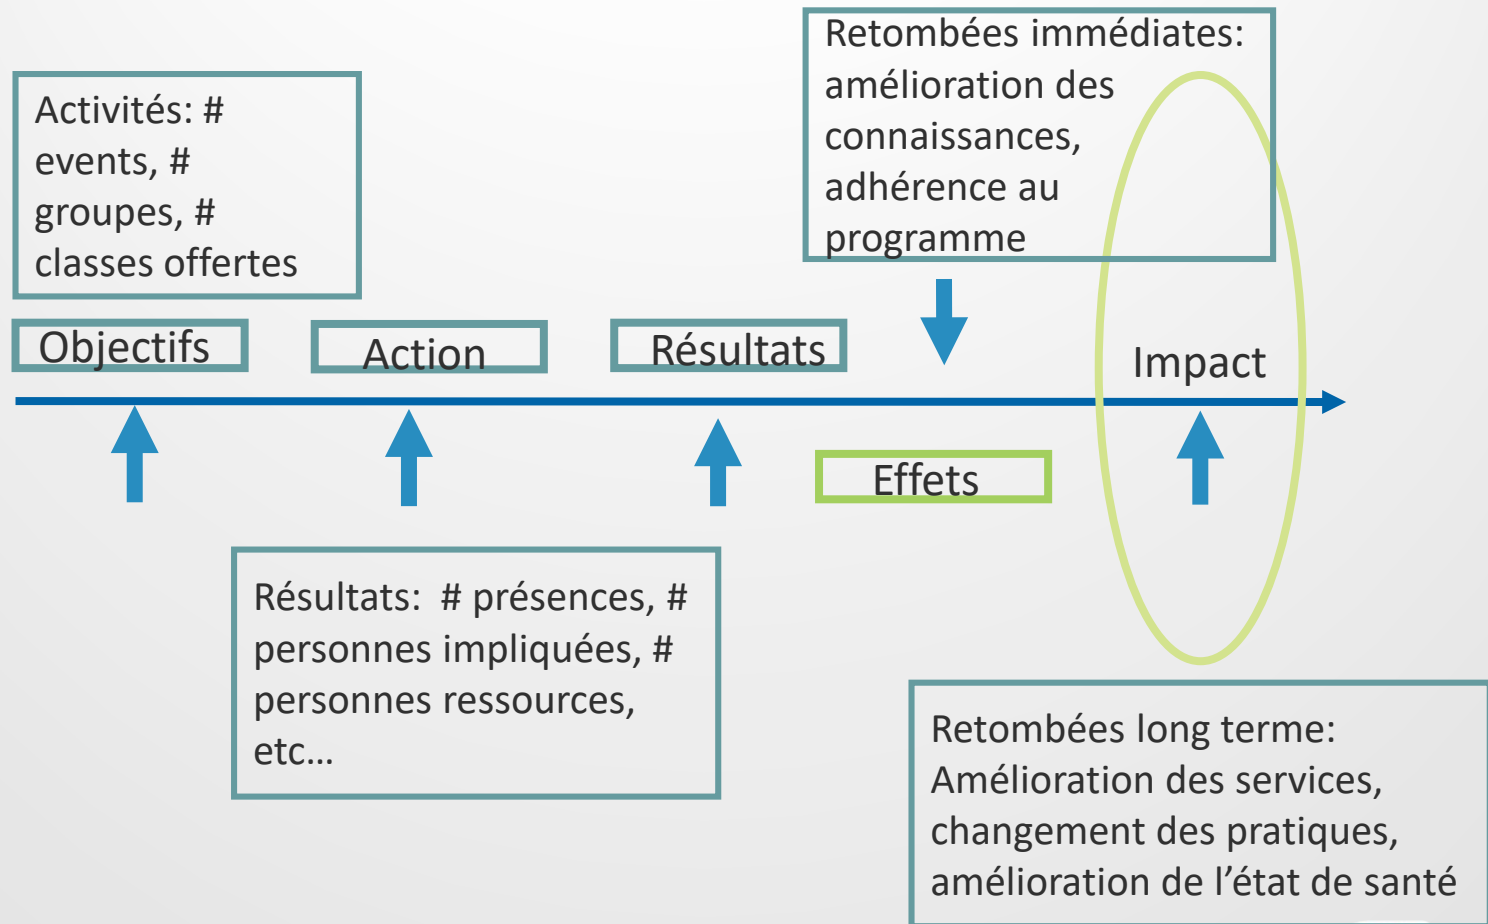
Retombées immédiates: amélioration des connaissances, adhérence au programme

Activités: # events, # groupes, # classes offertes

Objectifs

Action

Résultats

Impact

Effets

Résultats: # présences, # personnes impliquées, # personnes ressources, etc…

Retombées long terme: Amélioration des services, changement des pratiques, amélioration de l'état de santé